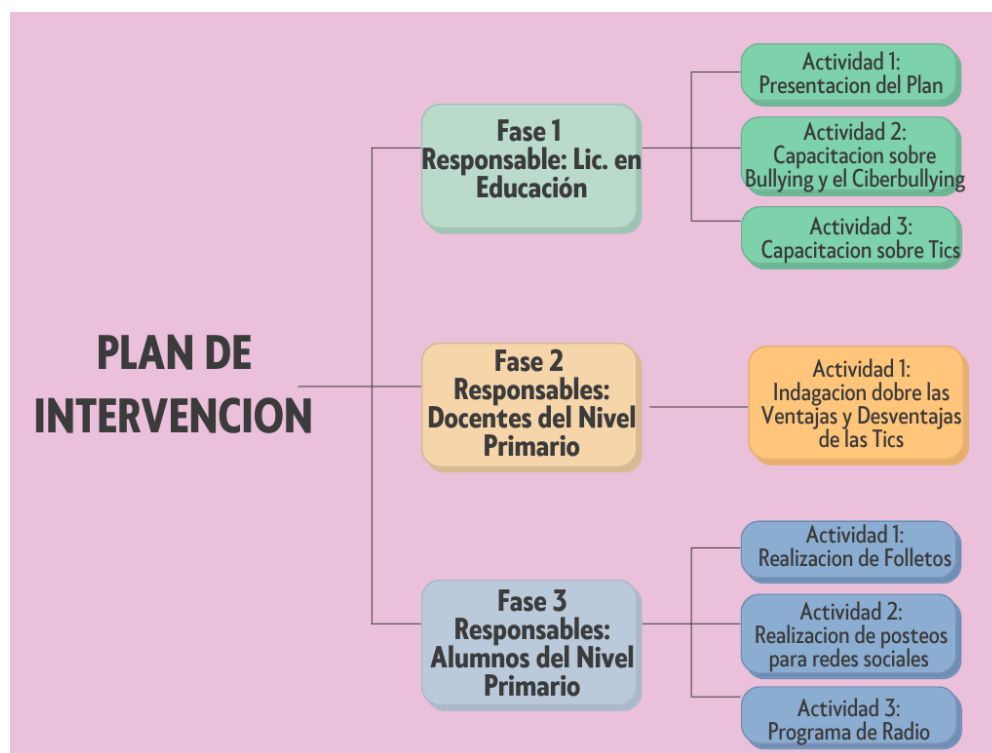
PLAN DE INTERVENCION

Fase 1
Responsable: Lic. en Educación

Actividad 1:
Presentacion del Plan

Actividad 2:
Capacitacion sobre Bullying y el Ciberbullying

Actividad 3:
Capacitacion sobre Tics

Fase 2
Responsables: Docentes del Nivel Primario

Actividad 1:
Indagacion dobre las Ventajas y Desventajas de las Tics

Fase 3
Responsables: Alumnos del Nivel Primario

Actividad 1:
Realizacion de Folletos

Actividad 2:
Realizacion de posteos para redes sociales

Actividad 3:
Programa de Radio